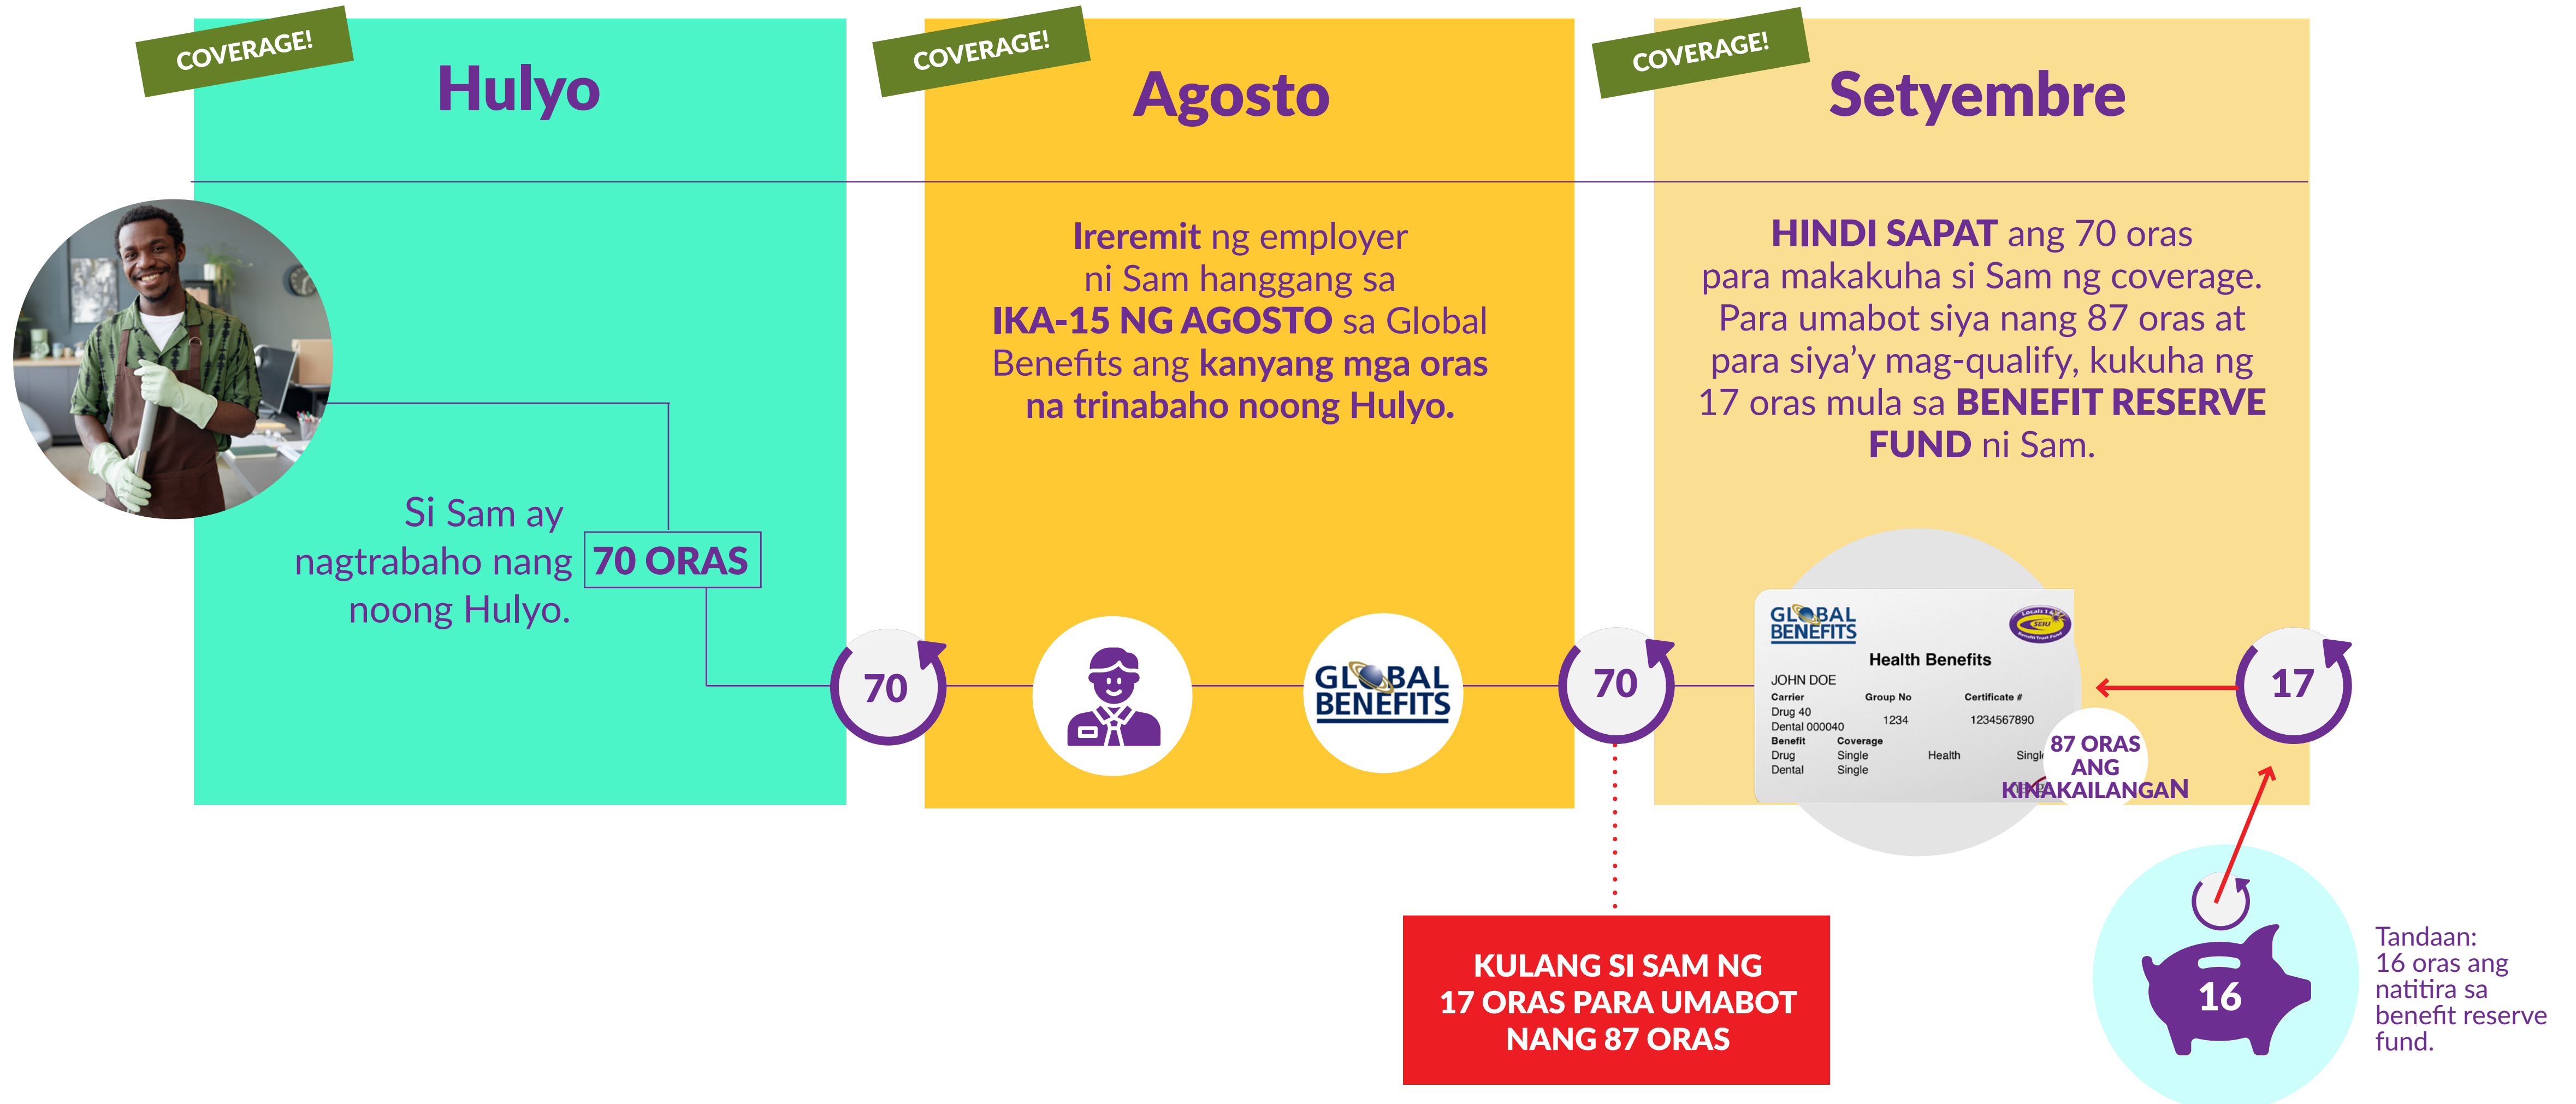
COVERAGE!
Hulyo

COVERAGE!
Agosto

COVERAGE!
Setyembre

Si Sam ay nagtrabaho nang 70 ORAS noong Hulyo.

Iremit ng employer ni Sam hanggang sa IKA-15 NG AGOSTO sa Global Benefits ang kanyang mga oras na trinabaho noong Hulyo.

HINDI SAPAT ang 70 oras para makakuha si Sam ng coverage. Para umabot siya nang 87 oras at para siya'y mag-qualify, kukuha ng 17 oras mula sa BENEFIT RESERVE FUND ni Sam.

70

GLOBAL BENEFITS

70

GLOBAL BENEFITS
Health Benefits
JOHN DOE
Carrier
Drug 40
Dental 000040
Group No
1234
Certificate #
1234567890
Benefit
Drug
Dental
Coverage
Single
Single
Health
Single

87 ORAS ANG KINAKAILANGAN

17

KULANG SI SAM NG 17 ORAS PARA UMABOT NANG 87 ORAS

16

Tandaan: 16 oras ang natitira sa benefit reserve fund.